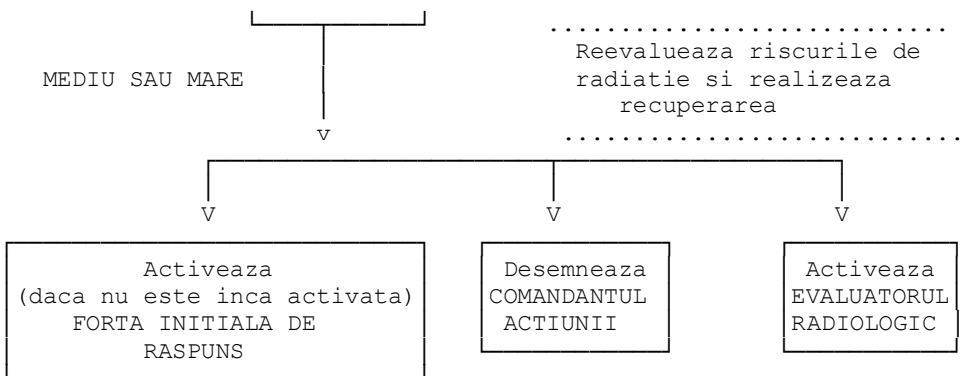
MEDIU SAU MARE

Reevalueaza riscurile de radiatie si realizeaza recuperarea

v

V

V

V

Activeaza (daca nu este inca activata) FORTA INITIALA DE RASPUNS

Desemneaza COMANDANTUL ACTIUNII

Activeaza EVALUATORUL RADIOLOGIC